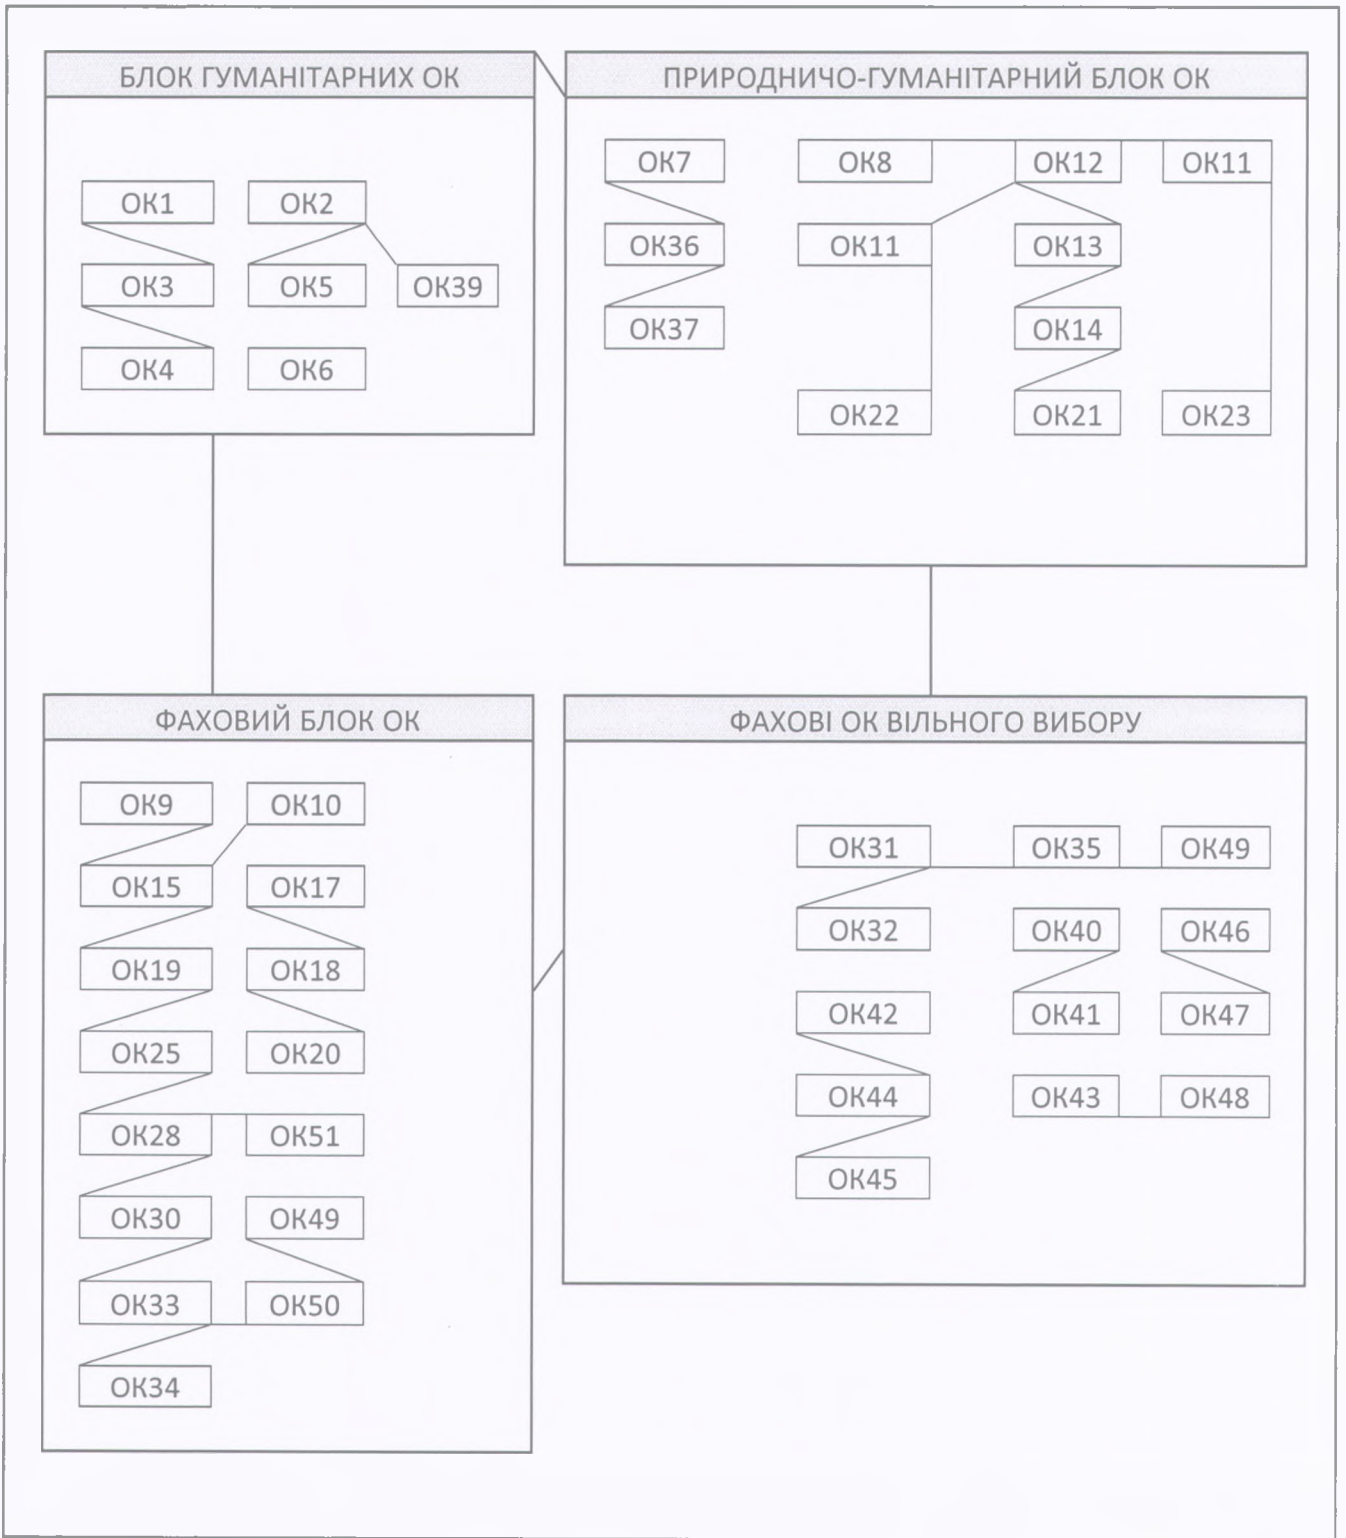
БЛОК ГУМАНІТАРНИХ ОК

ОК1
ОК2
ОК3
ОК5
ОК39
ОК4
ОК6

ПРИРОДНИЧО-ГУМАНІТАРНИЙ БЛОК ОК

ОК7
ОК8
ОК12
ОК11
ОК36
ОК11
ОК13
ОК37
ОК14
ОК22
ОК21
ОК23

ФАХОВИЙ БЛОК ОК

ОК9
ОК10
ОК15
ОК17
ОК19
ОК18
ОК25
ОК20
ОК28
ОК51
ОК30
ОК49
ОК33
ОК50
ОК34

ФАХОВІ ОК ВІЛЬНОГО ВИБОРУ

ОК31
ОК35
ОК49
ОК32
ОК40
ОК46
ОК42
ОК41
ОК47
ОК44
ОК43
ОК48
ОК45